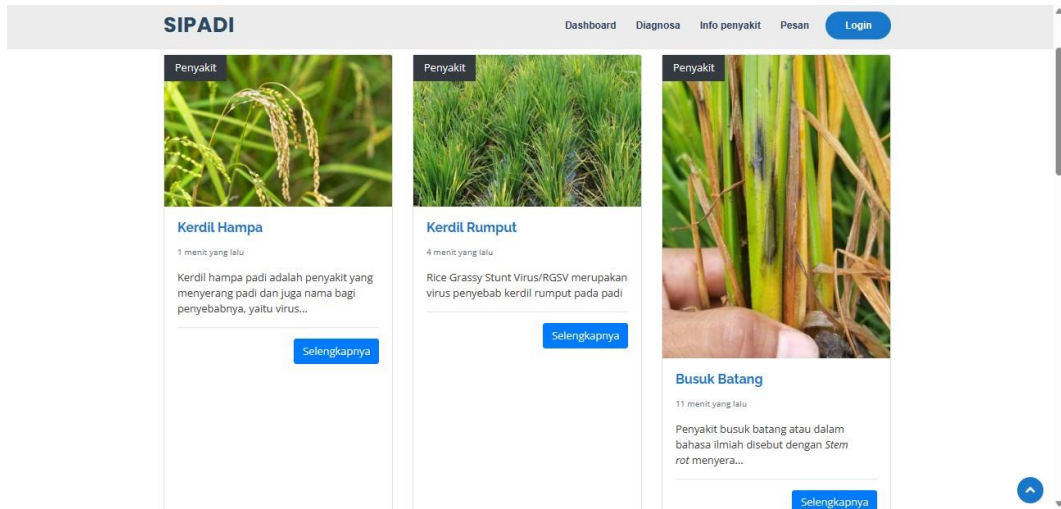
SIPADI

Dashboard Diagnosa Info penyakit Pesan Login

Penyakit

Kerdil Hampa

1 menit yang lalu

Kerdil hampa padi adalah penyakit yang menyerang padi dan juga nama bagi penyebabnya, yaitu virus...

Selengkapnya

Penyakit

Kerdil Rumput

4 menit yang lalu

Rice Grassy Stunt Virus/RGSV merupakan virus penyebab kerdil rumput pada padi

Selengkapnya

Penyakit

Busuk Batang

11 menit yang lalu

Penyakit busuk batang atau dalam bahasa ilmiah disebut dengan *Stem rot* menyera...

Selengkapnya